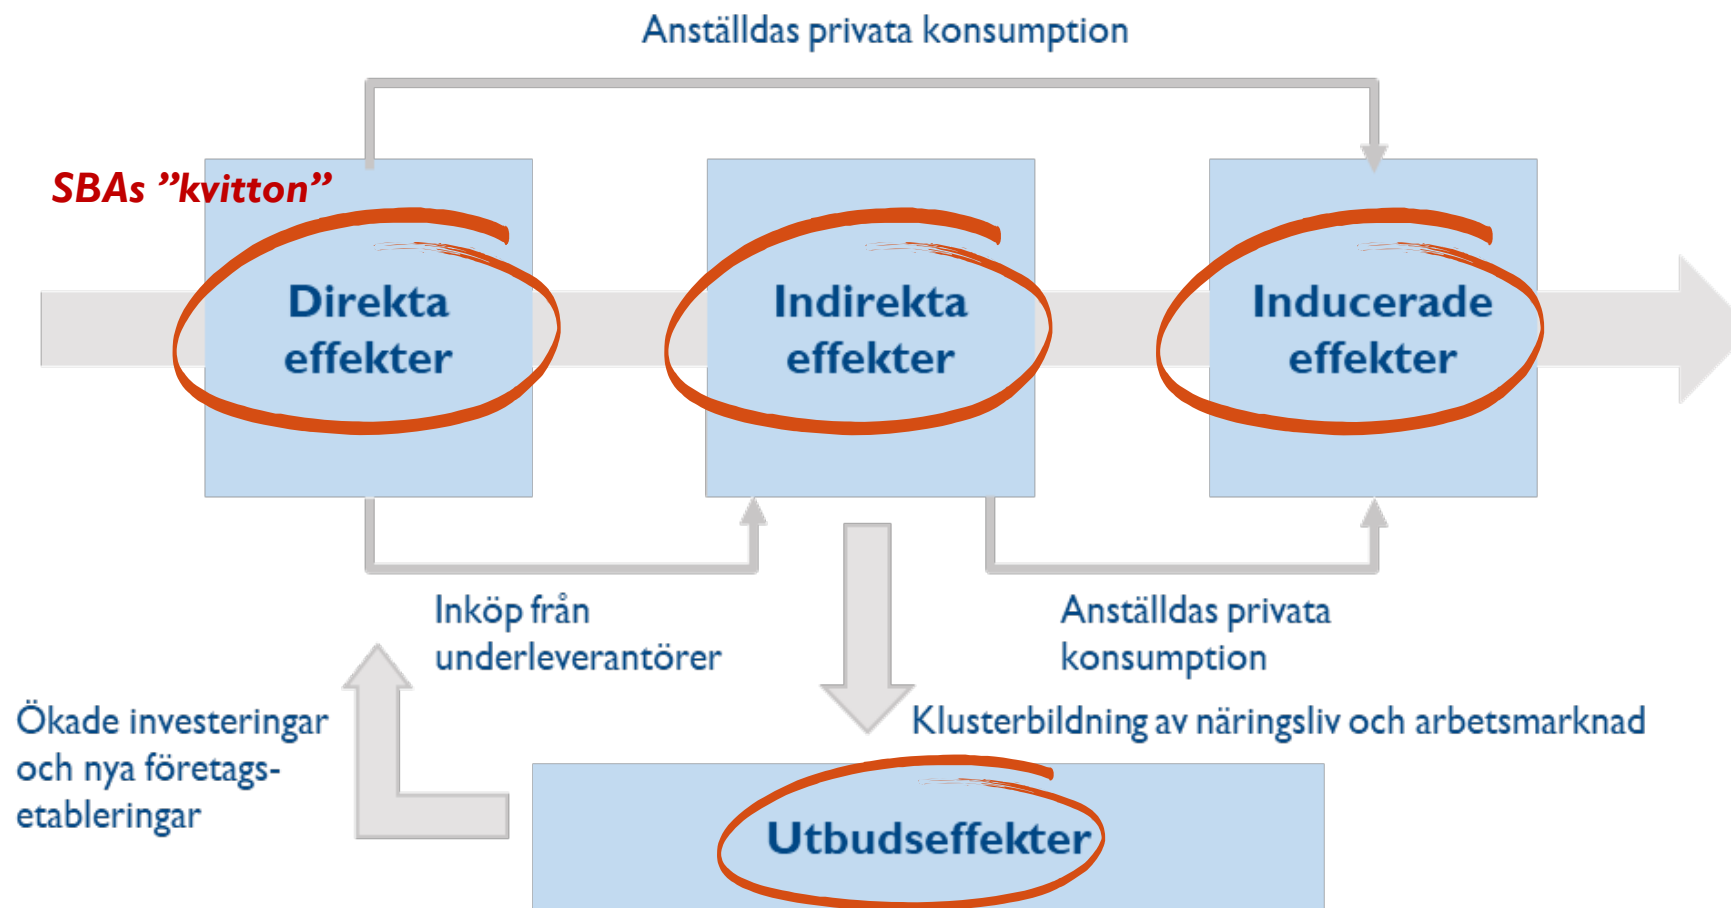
Anställdas privata konsumption

SBAs ”kvitton”

Direkta effekter

Indirekta effekter

Inducerade effekter

Inköp från underleverantörer

Anställdas privata konsumption

Ökade investeringar och nya företagsetableringar

Klusterbildning av näringsliv och arbetsmarknad

Utbudseffekter